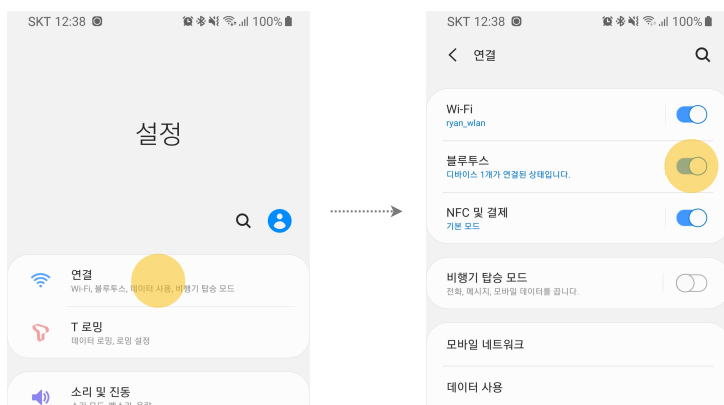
SKT 12:38 100%

설정

연결
Wi-Fi, 블루투스, 데이터 사용, 비행기 탑승 모드

T 로밍
데이터 로밍, 로밍 설정

소리 및 진동
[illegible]

SKT 12:38 100%

연결

Wi-Fi
ryan_wlan

블루투스
디바이스 1개가 연결된 상태입니다.

NFC 및 결제
기본 모드

비행기 탑승 모드
전화, 메시지, 모바일 데이터를 끕니다.

모바일 네트워크

데이터 사용